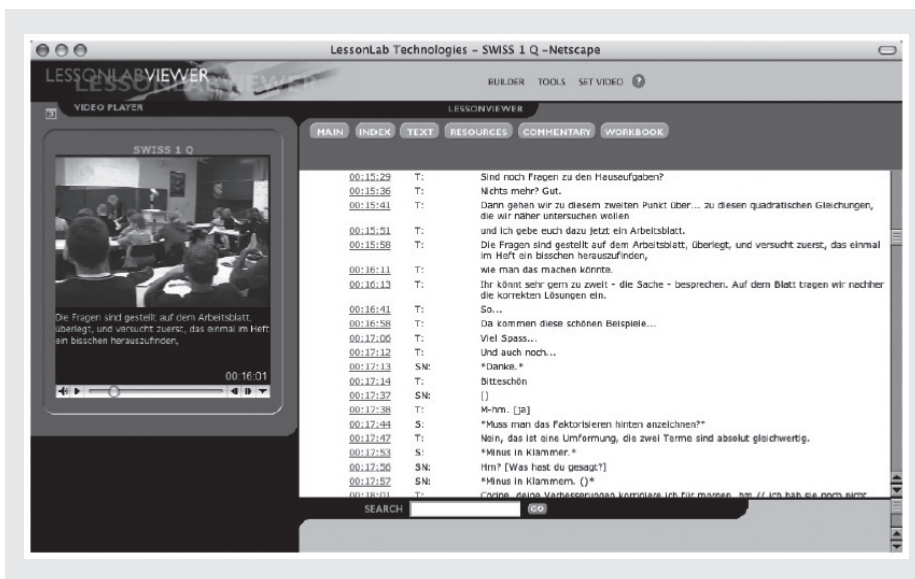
LessonLab Technologies - SWISS 1 Q -Netscape

LESSONLABVIEWER

BUILDER TOOLS SET VIDEO ?

VIDEO PLAYER

LESSONVIEWER

MAIN INDEX TEXT RESOURCES COMMENTARY WORKBOOK

SWISS 1 Q

Die Fragen sind gestellt auf dem Arbeitsblatt, überlegt, und versucht zuerst, das einmal im Heft ein bisschen herauszufinden,

00:16:01

| | | |
|---|---|---|
| 00:15:29 | T: | Sind noch Fragen zu den Hausaufgaben? |
| 00:15:36 | T: | Nichts mehr? Gut. |
| 00:15:41 | T: | Dann gehen wir zu diesem zweiten Punkt über... zu diesen quadratischen Gleichungen, die wir näher untersuchen wollen |
| 00:15:51 | T: | und ich gebe euch dazu jetzt ein Arbeitsblatt. |
| 00:15:58 | T: | Die Fragen sind gestellt auf dem Arbeitsblatt, überlegt, und versucht zuerst, das einmal im Heft ein bisschen herauszufinden, |
| 00:16:11 | T: | wie man das machen könnte. |
| 00:16:13 | T: | Ihr könnt sehr gern zu zweit - die Sache - besprechen. Auf dem Blatt tragen wir nachher die korrekten Lösungen ein. |
| 00:16:41 | T: | So... |
| 00:16:58 | T: | Da kommen diese schönen Beispiele... |
| 00:17:06 | T: | Viel Spass... |
| 00:17:12 | T: | Und auch noch... |
| 00:17:13 | SN: | *Danke.* |
| 00:17:14 | T: | Bitteschön |
| 00:17:37 | SN: | () |
| 00:17:38 | T: | M-hm. [ja] |
| 00:17:44 | S: | *Muss man das Faktorisieren hinten anzeichnen?* |
| 00:17:47 | T: | Nein, das ist eine Umformung, die zwei Terme sind absolut gleichwertig. |
| 00:17:53 | S: | *Minus in Klammer.* |
| 00:17:56 | SN: | Hm? [Was hast du gesagt?] |
| 00:17:57 | SN: | *Minus in Klammern. ()* |
| 00:18:01 | T: | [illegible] |

SEARCH GO